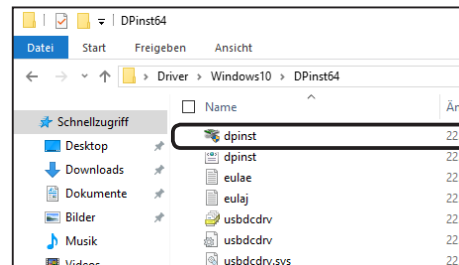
DPinst64

Datei Start Freigeben Ansicht

Driver > Windows10 > DPinst64

Name

Är

Schnellzugriff

Desktop

Downloads

Dokumente

Bilder

Musik

Videos

dpinst 22

dpinst 22

eulae 22

eulaj 22

usbdcdrv 22

usbdcdrv 22

usbdcdrv.sys 22